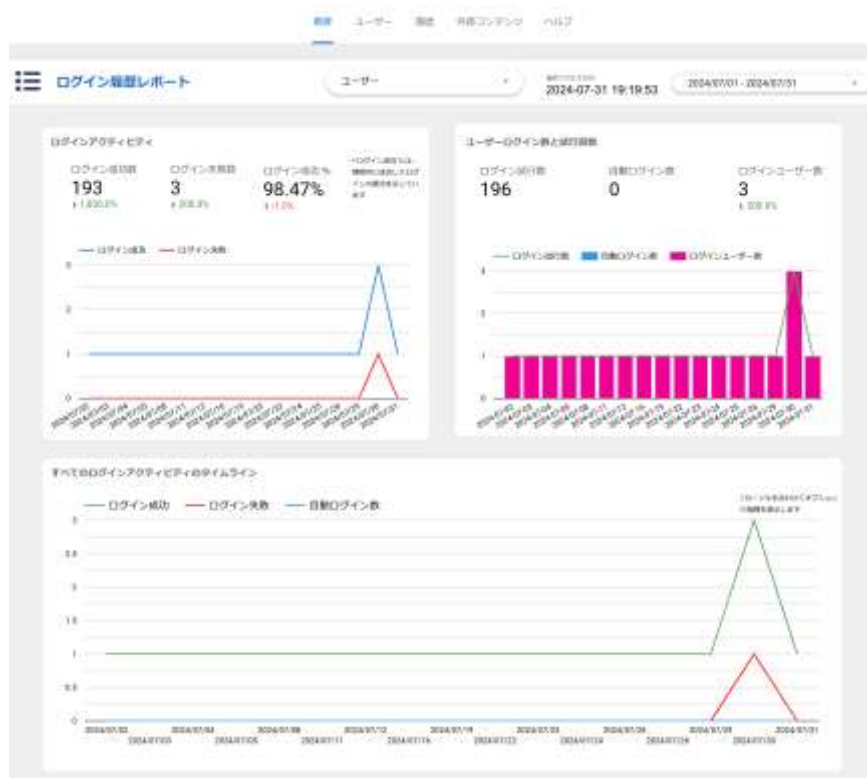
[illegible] ユーザー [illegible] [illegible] ヘルプ

ログイン履歴レポート

ユーザー

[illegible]
2024-07-31 19:19:53

2024/07/01 - 2024/07/31

ログインアクティビティ

ログイン成功数
193
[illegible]

ログイン失敗数
3
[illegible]

ログイン成功%
98.47%
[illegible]

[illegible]

— ログイン成功 — ログイン失敗

3
2
1
0

ユーザーログイン数と試行回数

ログイン試行数
196

自動ログイン数
0

ログインユーザー数
3
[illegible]

— ログイン試行数 ■ 自動ログイン数 ■ ログインユーザー数

4
3
2
1
0

すべてのログインアクティビティのタイムライン

— ログイン成功 — ログイン失敗 — 自動ログイン数

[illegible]

3
2.5
2
1.5
1
0.5
0

2024/07/02 2024/07/03 2024/07/04 2024/07/05 2024/07/08 2024/07/11 2024/07/12 2024/07/16 2024/07/19 2024/07/22 2024/07/23 2024/07/24 2024/07/26 2024/07/28 2024/07/29 2024/07/30 2024/07/31